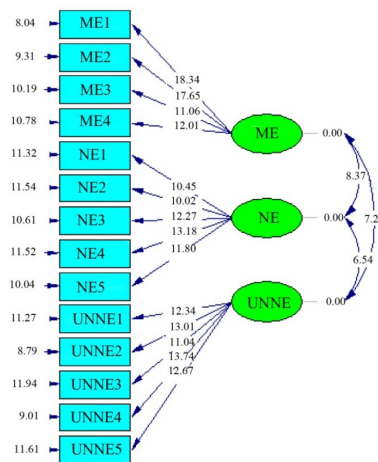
8.04 ME1
9.31 ME2
10.19 ME3
10.78 ME4
11.32 NE1
11.54 NE2
10.61 NE3
11.52 NE4
10.04 NE5
11.27 UNNE1
8.79 UNNE2
11.94 UNNE3
9.01 UNNE4
11.61 UNNE5

18.34
17.65
11.06
12.01
ME 0.00

10.45
10.02
12.27
13.18
11.80
NE 0.00

12.34
13.01
11.04
13.74
12.67
UNNE 0.00

8.37
7.2
6.54